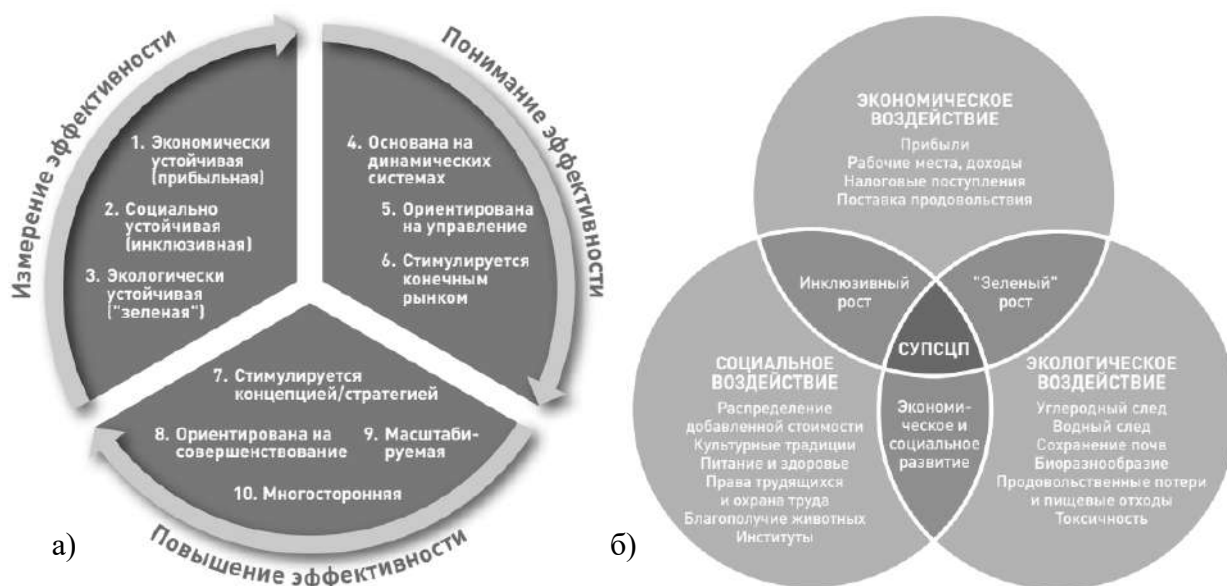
Измерение эффективности

1. Экономически устойчивая (прибыльная)

2. Социально устойчивая (инклюзивная)

3. Экологически устойчивая ("зеленая")

Понимание эффективности

4. Основана на динамических системах

5. Ориентирована на управление

6. Стимулируется конечным рынком

7. Стимулируется концепцией/стратегией

8. Ориентирована на совершенствование

9. Масштабируемая

10. Многосторонняя

Повышение эффективности

а)

б)

ЭКОНОМИЧЕСКОЕ ВОЗДЕЙСТВИЕ

Прибыли
Рабочие места, доходы
Налоговые поступления
Поставка продовольствия

Инклюзивный рост

"Зеленый" рост

СУПСЦП

СОЦИАЛЬНОЕ ВОЗДЕЙСТВИЕ

Распределение добавленной стоимости
Культурные традиции
Питание и здоровье
Права трудящихся и охрана труда
Благополучие животных
Институты

Экономическое и социальное развитие

ЭКОЛОГИЧЕСКОЕ ВОЗДЕЙСТВИЕ

Углеродный след
Водный след
Сохранение почв
Биоразнообразие
Продовольственные потери и пищевые отходы
Токсичность